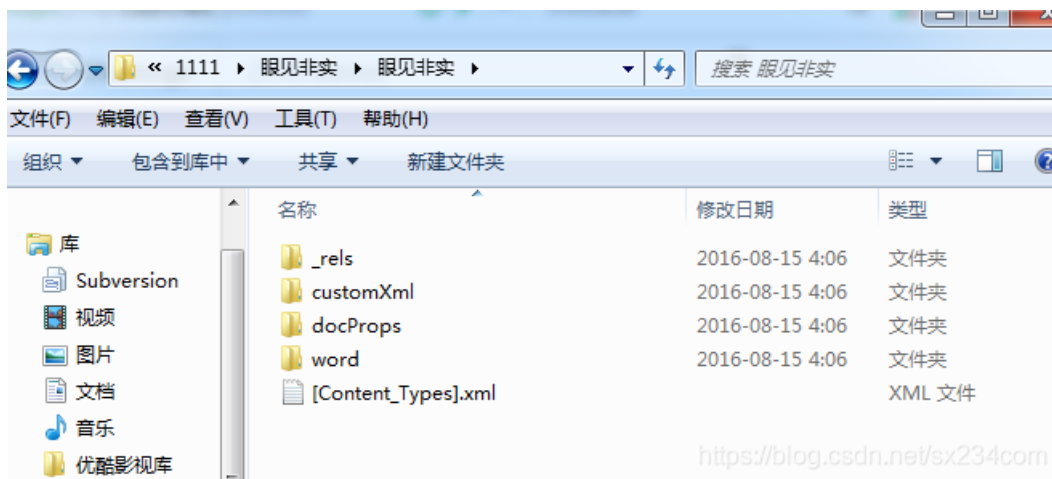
« 1111 ▸ 眼见非实 ▸ 眼见非实 ▸

搜索 眼见非实

文件(F) 编辑(E) 查看(V) 工具(T) 帮助(H)

组织 ▾ 包含到库中 ▾ 共享 ▾ 新建文件夹

库
Subversion
视频
图片
文档
音乐
优酷影视库

| 名称 | 修改日期 | 类型 |
|---|---|---|
| _rels | 2016-08-15 4:06 | 文件夹 |
| customXml | 2016-08-15 4:06 | 文件夹 |
| docProps | 2016-08-15 4:06 | 文件夹 |
| word | 2016-08-15 4:06 | 文件夹 |
| [Content_Types].xml | | XML 文件 |

https://blog.csdn.net/sx234com